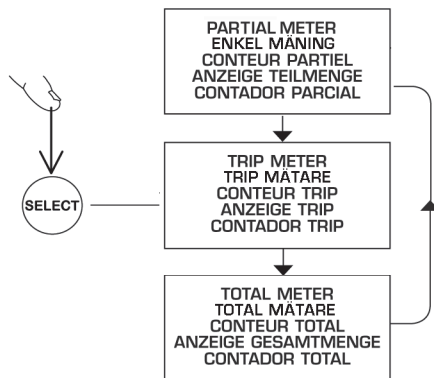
PARTIAL METER
ENKEL MÄNING
CONTEUR PARTIEL
ANZEIGE TEILMENGE
CONTADOR PARCIAL

SELECT

TRIP METER
TRIP MÄTARE
CONTEUR TRIP
ANZEIGE TRIP
CONTADOR TRIP

TOTAL METER
TOTAL MÄTARE
CONTEUR TOTAL
ANZEIGE GESAMTMENGE
CONTADOR TOTAL